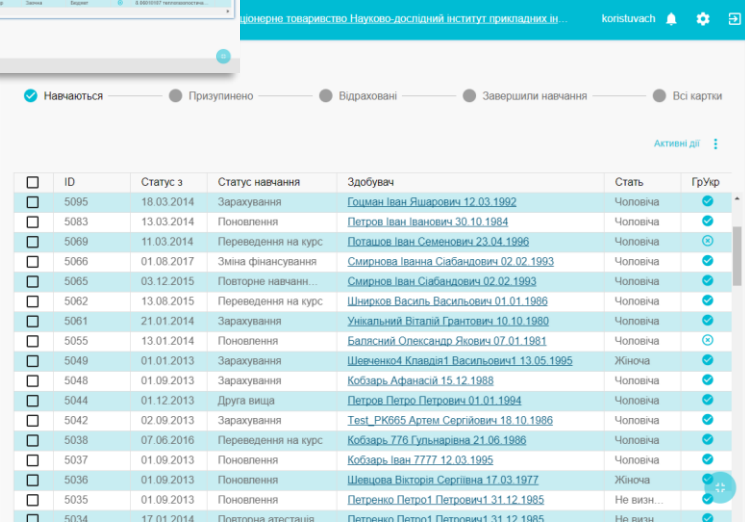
ціонерне товариство Науково-дослідний інститут прикладних ін...

konstuvach

Навчаються — Призупинено — Відраховані — Завершили навчання — Всі картки

Активні дії

| | ID | Статус з | Статус навчання | Здобувач | Стать | ГрУкр |
|---|---|---|---|---|---|---|
| | 5095 | 18.03.2014 | Зарахування | Гоцман Іван Ярошович 12.03.1992 | Чоловіча | |
| | 5083 | 13.03.2014 | Поновлення | Петров Іван Іванович 30.10.1984 | Чоловіча | |
| | 5069 | 11.03.2014 | Переведення на курс | Поташов Іван Семенович 23.04.1996 | Чоловіча | |
| | 5066 | 01.08.2017 | Зміна фінансування | Смирнова Іванна Сіабандович 02.02.1993 | Чоловіча | |
| | 5065 | 03.12.2015 | Повторне навчанн... | Смирнов Іван Сіабандович 02.02.1993 | Чоловіча | |
| | 5062 | 13.08.2015 | Переведення на курс | Шниpков Василь Васильович 01.01.1986 | Чоловіча | |
| | 5061 | 21.01.2014 | Зарахування | Унікальний Віталій Грантович 10.10.1980 | Чоловіча | |
| | 5055 | 13.01.2014 | Поновлення | Балянский Олександр Якович 07.01.1981 | Чоловіча | |
| | 5049 | 01.01.2013 | Зарахування | Шевченко4 Клавдія1 Васильовича1 13.05.1995 | Жіноча | |
| | 5048 | 01.09.2013 | Зарахування | Кобзарь Афанасій 15.12.1988 | Чоловіча | |
| | 5044 | 01.12.2013 | Друга вища | Петров Петро Петрович 01.01.1994 | Чоловіча | |
| | 5042 | 02.09.2013 | Зарахування | Test_PK665 Артем Сергійович 18.10.1986 | Чоловіча | |
| | 5038 | 07.06.2016 | Переведення на курс | Кобзарь 776 Гульнарівна 21.06.1986 | Чоловіча | |
| | 5037 | 01.09.2013 | Поновлення | Кобзарь Іван 7777 12.03.1995 | Чоловіча | |
| | 5036 | 01.09.2013 | Поновлення | Шевцова Вікторія Сергіївна 17.03.1977 | Жіноча | |
| | 5035 | 01.09.2013 | Поновлення | Петренко Петро1 Петрович1 31.12.1985 | Не визн... | |
| | 5034 | 17.01.2014 | Повторна атестація | Петренко Петро1 Петрович1 31.12.1985 | Не визн... | |